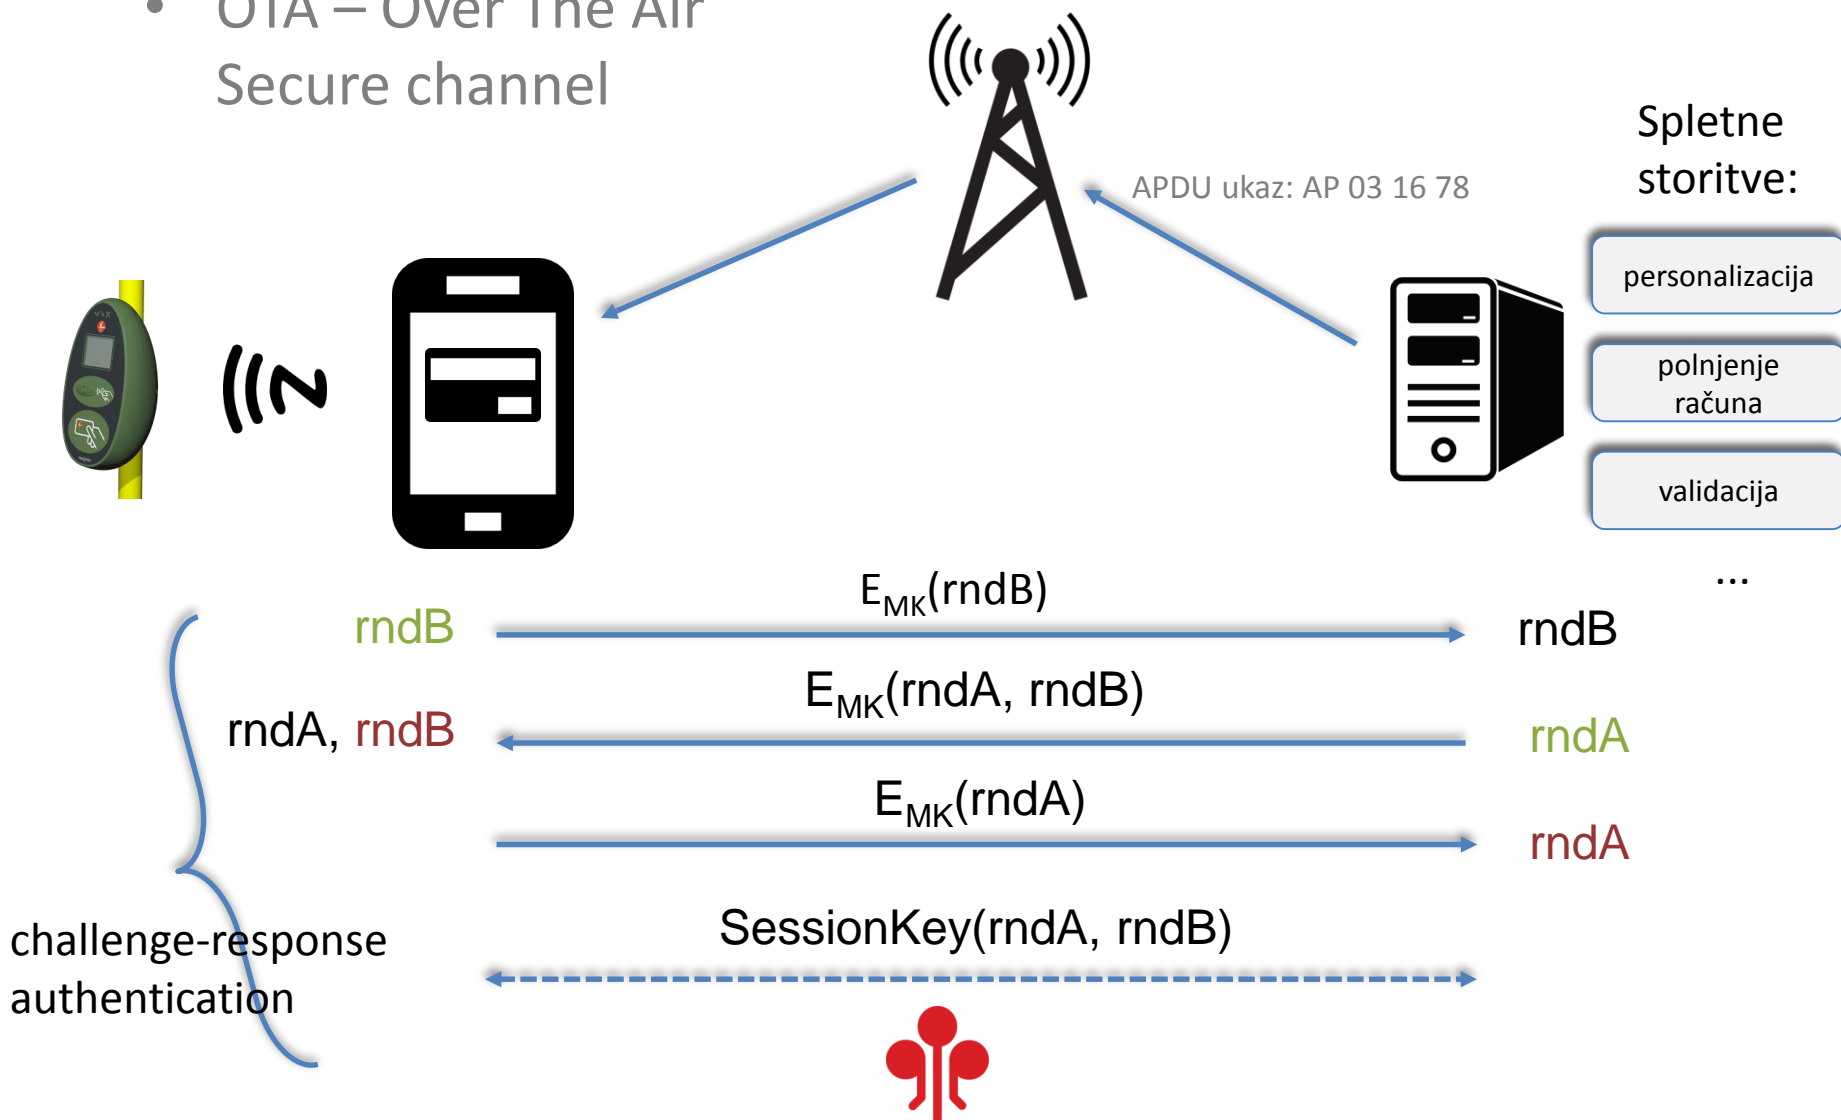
• OTA – Over The Air
Secure channel

APDU ukaz: AP 03 16 78

Spletne storitve:

personalizacija

polnjenje računa

validacija

...

$E_{MK}$(rndB)

rndB

rndB

$E_{MK}$(rndA, rndB)

rndA, rndB

rndA

$E_{MK}$(rndA)

rndA

SessionKey(rndA, rndB)

challenge-response authentication